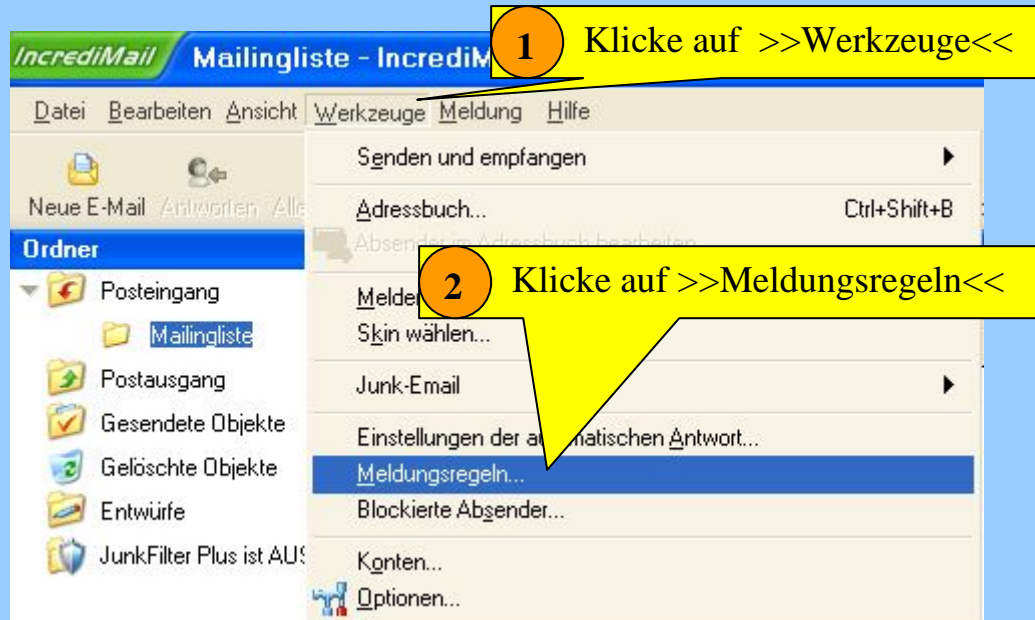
IncrediMail Mailingliste - IncrediM

1 Klicke auf >>Werkzeuge<<

Datei Bearbeiten Ansicht Werkzeuge Meldung Hilfe

Neue E-Mail Antworten Alle

Ordner

Posteingang

Mailingliste

Postausgang

Gesendete Objekte

Gelöschte Objekte

Entwürfe

JunkFilter Plus ist AUS

Senden und empfangen

Adressbuch... Ctrl+Shift+B

Absender im Adressbuch bearbeiten

Melder

2 Klicke auf >>Meldungsregeln<<

Skin wählen...

Junk-Email

Einstellungen der au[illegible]matischen Antwort...

Meldungsregeln...

Blockierte Absender...

Konten...

Optionen...